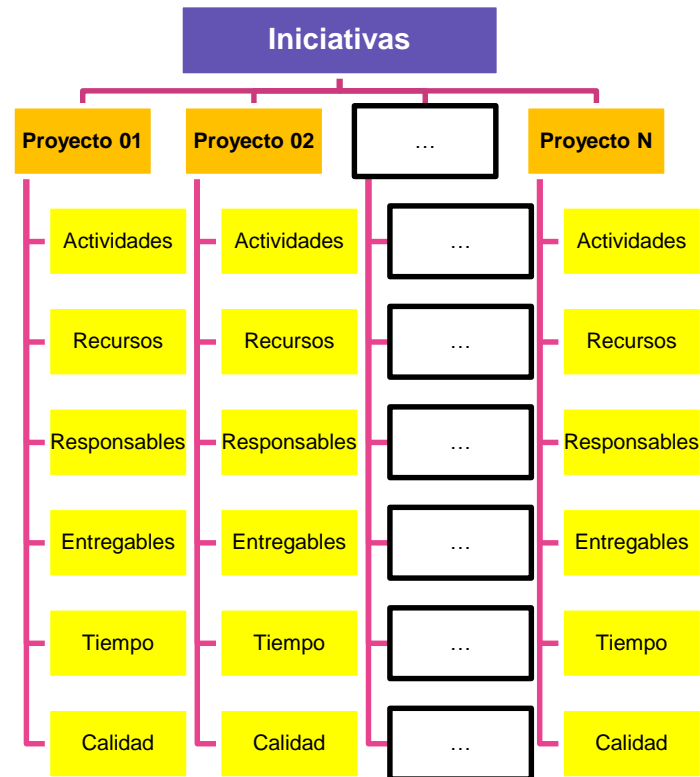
Iniciativas

Proyecto 01
Actividades
Recursos
Responsables
Entregables
Tiempo
Calidad

Proyecto 02
Actividades
Recursos
Responsables
Entregables
Tiempo
Calidad

…
…
…
…
…
…
…

Proyecto N
Actividades
Recursos
Responsables
Entregables
Tiempo
Calidad